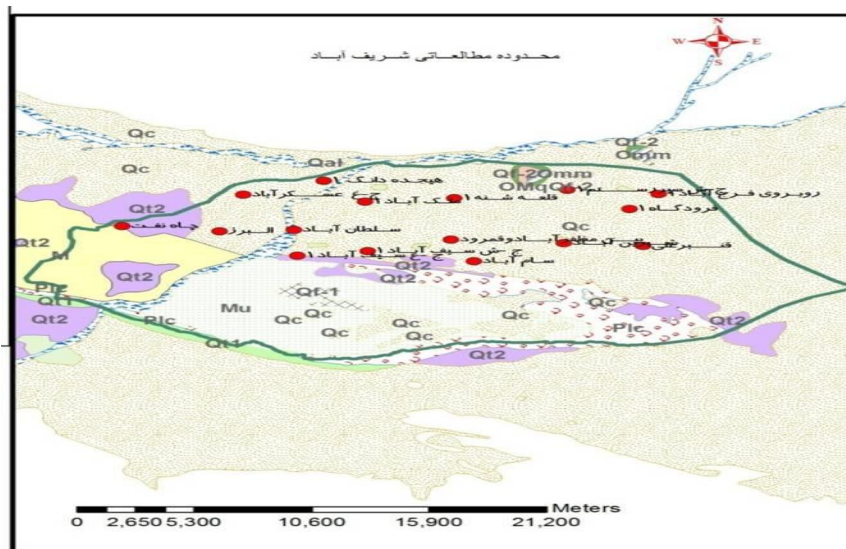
محدوده مطالعاتی شریف آباد

N
W E
S

Qc
Qc
Qal
Qt-2
Omm
Qf-20mm
OMqQc
هیجده دانگ ۱
چ ع عسکرآباد
قلعه شنه
ملک آباد ۱
روبروی فرح آباد
فرودگاه ۱
Qt2
چاه نفت
البرز
سلطان آباد
Qc
Qt2
M
Qt2
چ ع سلطان آباد
چ ش سلطان آباد ۱
آباد و قمرود
سام آباد
Qt2
Plc
Qt1
Qf-1
Mu
Qc
Qc
Qc
Qc
Qc
Qc
Plc
Qt2
Qt2
Plc
Qt1
Qt2

Meters
0 2,650 5,300 10,600 15,900 21,200